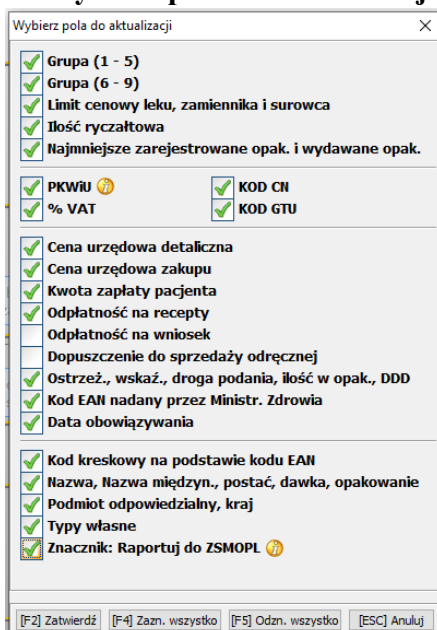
Wybierz pola do aktualizacji

Grupa (1 - 5)
Grupa (6 - 9)
Limit cenowy leku, zamiennika i surowca
Ilość ryczałtowa
Najmniejsze zarejestrowane opak. i wydawane opak.

PKWiU
KOD CN
% VAT
KOD GTU

Cena urzędowa detaliczna
Cena urzędowa zakupu
Kwota zapłaty pacjenta
Odpłatność na recepty
Odpłatność na wniosek
Dopuszczenie do sprzedaży odręcznej
Ostrzeż., wskaź., droga podania, ilość w opak., DDD
Kod EAN nadany przez Ministr. Zdrowia
Data obowiązywania

Kod kreskowy na podstawie kodu EAN
Nazwa, Nazwa międzyn., postać, dawka, opakowanie
Podmiot odpowiedzialny, kraj
Typy własne
Znacznik: Raportuj do ZSMOPL

[F2] Zatwierdź [F4] Zazn. wszystko [F5] Odzn. wszystko [ESC] Anuluj